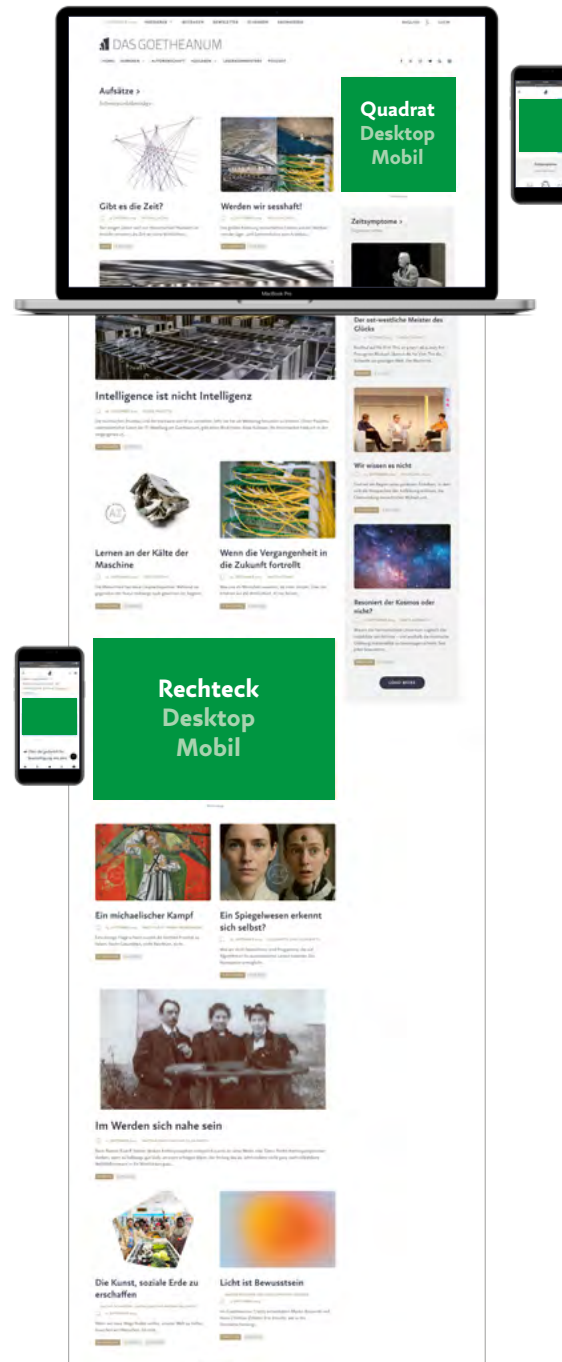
DAS GOETHEANUM

Aufsätze >

Gibt es die Zeit?

Werden wir sesshaft!

Quadrat
Desktop
Mobil

Zeitsymptome >

MacBook Pro

Der ost-westliche Meister des Glücks

Intelligence ist nicht Intelligenz

Wir wissen es nicht

Lernen an der Kälte der Maschine

Wenn die Vergangenheit in die Zukunft fortrollt

Resoniert der Kosmos oder nicht?

LOAD MORE

Rechteck
Desktop
Mobil

Ein michaelischer Kampf

Ein Spiegelwesen erkennt sich selbst?

Im Werden sich nahe sein

Die Kunst, soziale Erde zu erschaffen

Licht ist Bewusstsein